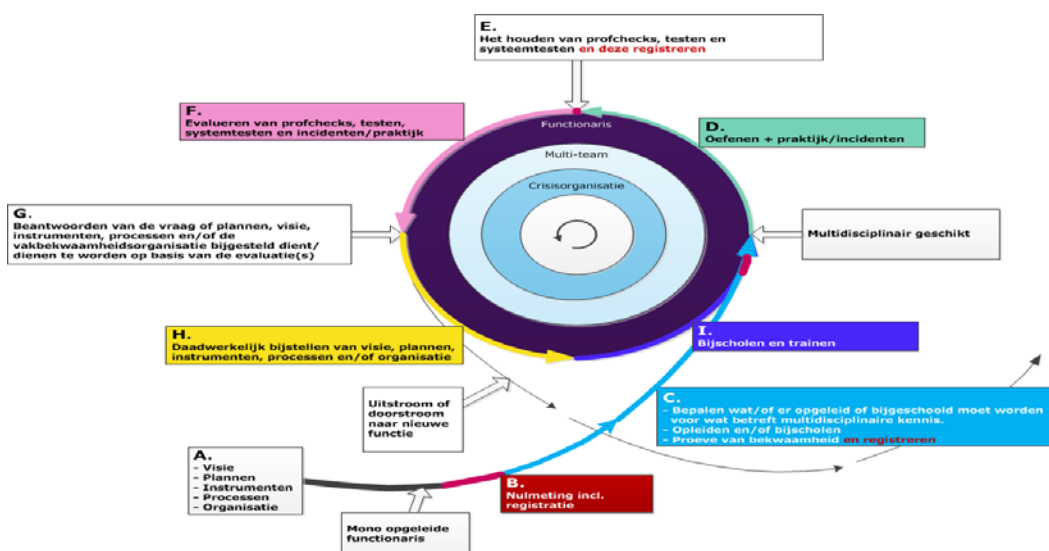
E.
Het houden van profchecks, testen en systeemtesten en deze registreren

F.
Evalueren van profchecks, testen, systemtesten en incidenten/praktijk

Functionaris

D.
Oefenen + praktijk/incidenten

Multi-team

Crisisorganisatie

G.
Beantwoorden van de vraag of plannen, visie, instrumenten, processen en/of de vakbekwaamheidsorganisatie bijgesteld dient/ dienen te worden op basis van de evaluatie(s)

Multidisciplinair geschikt

H.
Daadwerkelijk bijstellen van visie, plannen, instrumenten, processen en/of organisatie

I.
Bijscholen en trainen

Uitstroom of doorstroom naar nieuwe functie

C.
- Bepalen wat/of er opgeleid of bijgeschoold moet worden voor wat betreft multidisciplinaire kennis.
- Opleiden en/of bijscholen
- Proeve van bekwaamheid en registreren

A.
- Visie
- Plannen
- Instrumenten
- Processen
- Organisatie

B.
Nulmeting incl. registratie

Mono opgeleide functionaris